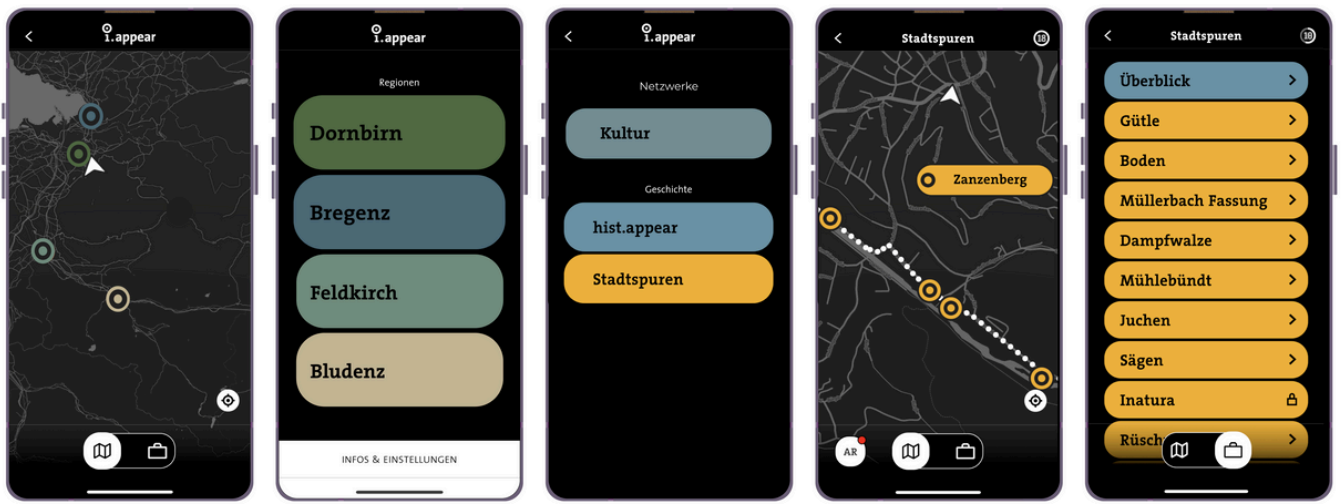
i.appear

i.appear

Regionen

Dornbirn

Bregenz

Feldkirch

Bludenz

INFOS & EINSTELLUNGEN

i.appear

Netzwerke

Kultur

Geschichte

hist.appear

Stadtspuren

Stadtspuren 18

Zanzenberg

AR

Stadtspuren 10

Überblick

Gütle

Boden

Müllerbach Fassung

Dampfwalze

Mühlebündt

Juchen

Sägen

Inatura

Rüsch